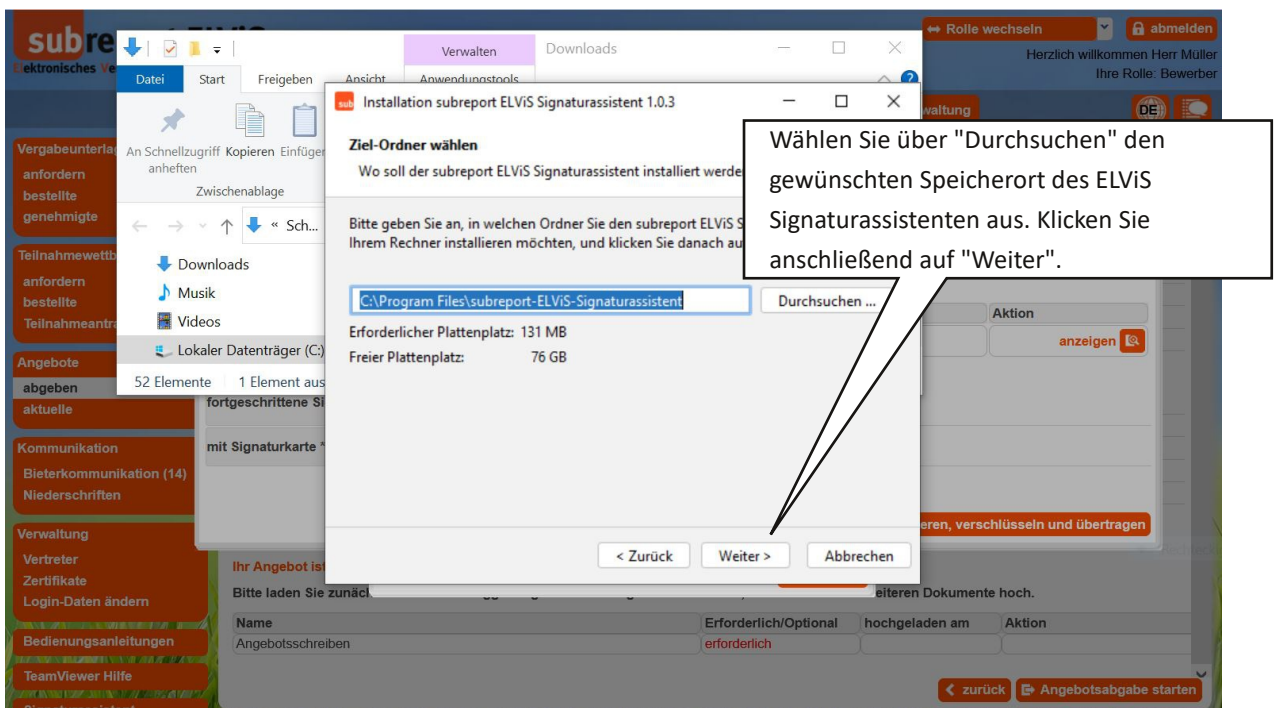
subre ELViS
Elektronisches V

Rolle wechseln
abmelden
Herzlich willkommen Herr Müller
Ihre Rolle: Bewerber

Verwalten
Downloads
Datei
Start
Freigeben
Ansicht
Anwendungstools
An Schnellzugriff anheften
Kopieren
Einfügen
Zwischenablage
« Sch...
Downloads
Musik
Videos
Lokaler Datenträger (C:)
52 Elemente
1 Element aus

Vergabeunterlagen
anfordern
bestellte
genehmigte
Teilnahmewettb
anfordern
bestellte
Teilnahmeantr
Angebote
abgeben
aktuelle
Kommunikation
Bieterkommunikation (14)
Niederschriften
Verwaltung
Vertreter
Zertifikate
Login-Daten ändern
Bedienungsanleitungen
TeamViewer Hilfe

waltung
DE

Installation subreport ELViS Signaturassistent 1.0.3
Ziel-Ordner wählen
Wo soll der subreport ELViS Signaturassistent installiert werde
Bitte geben Sie an, in welchen Ordner Sie den subreport ELViS S Ihrem Rechner installieren möchten, und klicken Sie danach au
C:\Program Files\subreport-ELViS-Signaturassistent
Durchsuchen ...
Erforderlicher Plattenplatz: 131 MB
Freier Plattenplatz: 76 GB
< Zurück
Weiter >
Abbrechen

Wählen Sie über "Durchsuchen" den gewünschten Speicherort des ELViS Signaturassistenten aus. Klicken Sie anschließend auf "Weiter".

Aktion
anzeigen
fortgeschrittene Si
mit Signaturkarte *
eren, verschlüsseln und übertragen
Ihr Angebot ist
Bitte laden Sie zunäc
eiteren Dokumente hoch.

| Name | Erforderlich/Optional | hochgeladen am | Aktion |
|---|---|---|---|
| Angebotsschreiben | erforderlich | | |

zurück
Angebotsabgabe starten